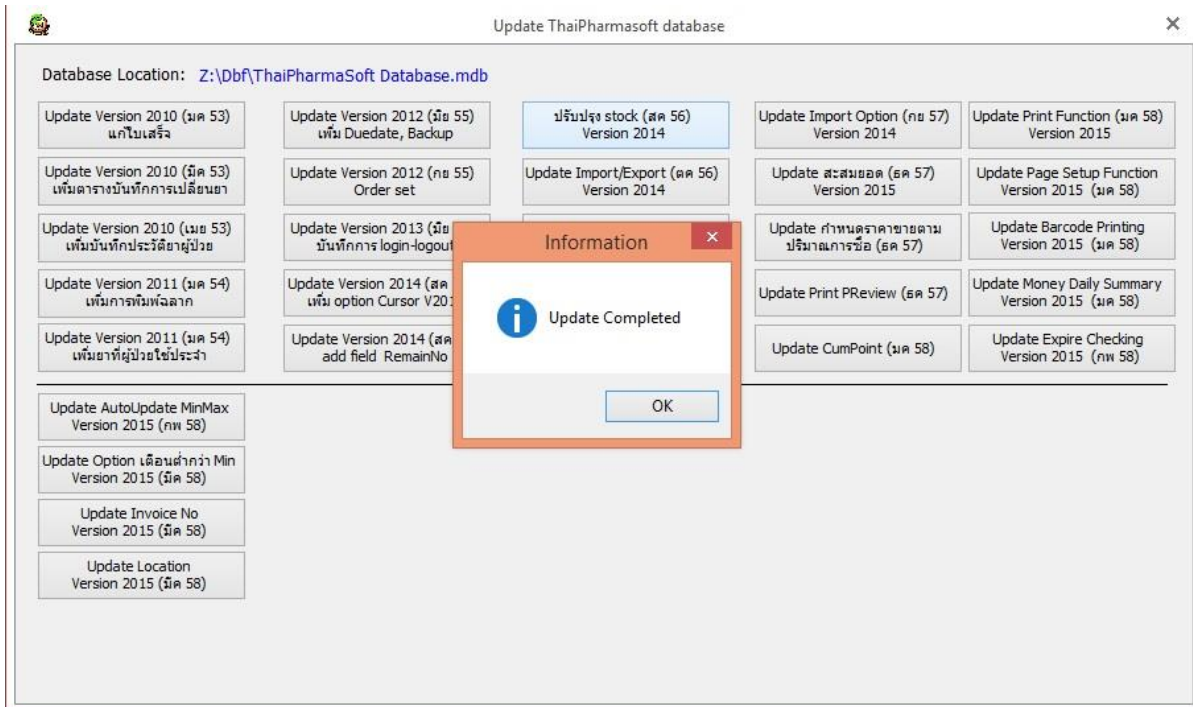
Update ThaiPharmasoft database

×

Database Location: Z:\Dbf\ThaiPharmaSoft Database.mdb

Update Version 2010 (มค 53)
แก้ใบเสร็จ

Update Version 2010 (มีค 53)
เพิ่มตารางบันทึกการเปลี่ยนยา

Update Version 2010 (เมย 53)
เพิ่มบันทึกประวัติยาผู้ป่วย

Update Version 2011 (มค 54)
เพิ่มการพิมพ์ฉลาก

Update Version 2011 (มค 54)
เพิ่มยาที่ผู้ป่วยใช้ประจำ

Update Version 2012 (มิย 55)
เพิ่ม Duedate, Backup

Update Version 2012 (กย 55)
Order set

Update Version 2013 (มิย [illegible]
บันทึกการ login-logout

Update Version 2014 (สค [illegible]
เพิ่ม option Cursor V201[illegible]

Update Version 2014 (สค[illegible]
add field RemainNo

ปรับปรุง stock (สค 56)
Version 2014

Update Import/Export (ตค 56)
Version 2014

Update Import Option (กย 57)
Version 2014

Update สะสมยอด (ธค 57)
Version 2015

Update กำหนดราคาขายตาม
ปริมาณการซื้อ (ธค 57)

Update Print PReview (ธค 57)

Update CumPoint (มค 58)

Update Print Function (มค 58)
Version 2015

Update Page Setup Function
Version 2015 (มค 58)

Update Barcode Printing
Version 2015 (มค 58)

Update Money Daily Summary
Version 2015 (มค 58)

Update Expire Checking
Version 2015 (กพ 58)

Information

Update Completed

OK

Update AutoUpdate MinMax
Version 2015 (กพ 58)

Update Option เตือนต่ำกว่า Min
Version 2015 (มีค 58)

Update Invoice No
Version 2015 (มีค 58)

Update Location
Version 2015 (มีค 58)